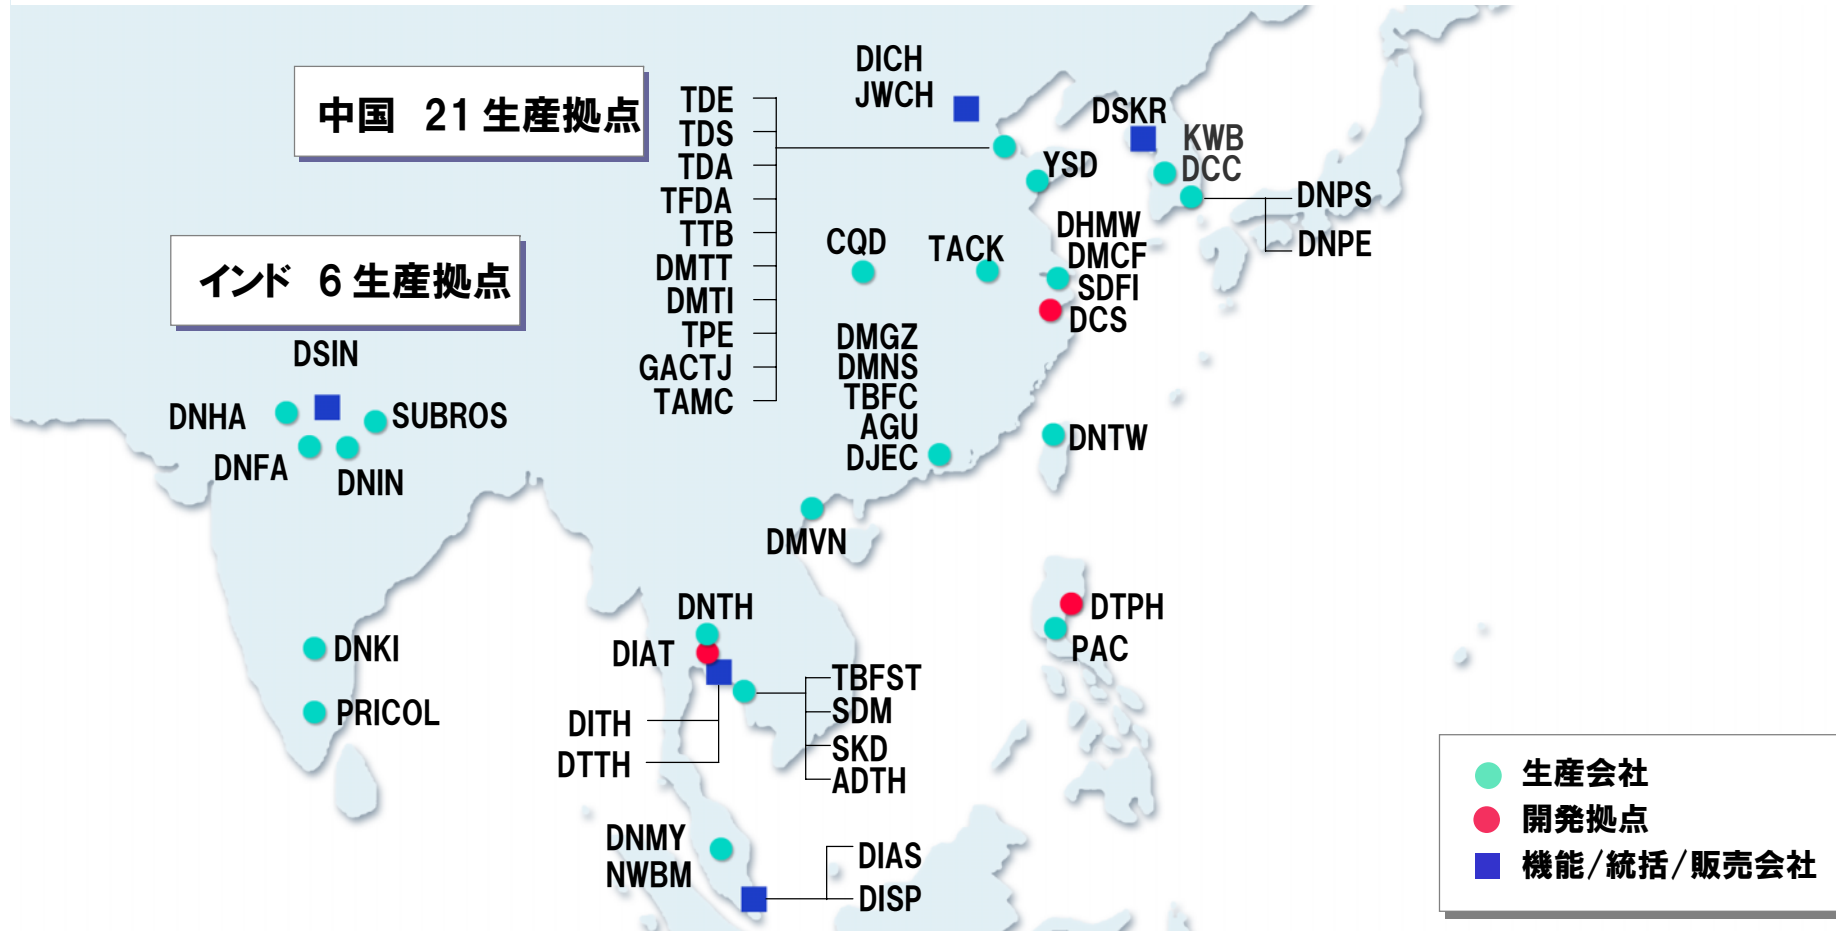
中国　21 生産拠点

インド　6 生産拠点

DICH
JWCH

TDE
TDS
TDA
TFDA
TTB
DMTT
DMTI
TPE
GACTJ
TAMC

DSKR
KWB
DCC
YSD
DNPS
DNPE

CQD
TACK
DHMW
DMCF
SDFI
DCS

DMGZ
DMNS
TBFC
AGU
DJEC

DNTW

DSIN
DNHA
SUBROS
DNFA
DNIN

DMVN

DNTH
DIAT
TBFST
SDM
SKD
ADTH
DITH
DTTH

DTPH
PAC

DNKI
PRICOL

DNMY
NWBM
DIAS
DISP

生産会社
開発拠点
機能/統括/販売会社